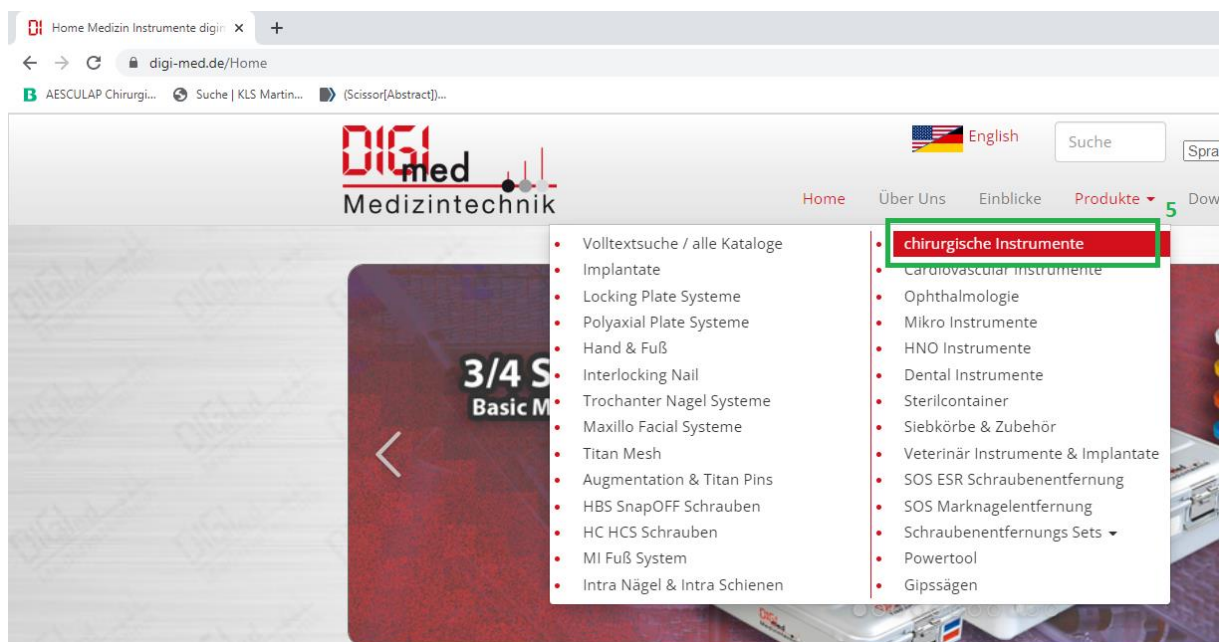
Home Medizin Instrumente digi ×  +

digi-med.de/Home

AESCULAP Chirurgi...  Suche | KLS Martin...  (Scissor[Abstract])...

DIGI med Medizintechnik

English  Suche  Spra

Home  Über Uns  Einblicke  Produkte  Dow

5

- Volltextsuche / alle Kataloge
- Implantate
- Locking Plate Systeme
- Polyaxial Plate Systeme
- Hand & Fuß
- Interlocking Nail
- Trochanter Nagel Systeme
- Maxillo Facial Systeme
- Titan Mesh
- Augmentation & Titan Pins
- HBS SnapOFF Schrauben
- HC HCS Schrauben
- MI Fuß System
- Intra Nägel & Intra Schienen

- chirurgische Instrumente
- Cardiovascular Instrumente
- Ophthalmologie
- Mikro Instrumente
- HNO Instrumente
- Dental Instrumente
- Sterilcontainer
- Siebkörbe & Zubehör
- Veterinär Instrumente & Implantate
- SOS ESR Schraubenentfernung
- SOS Marknagelentfernung
- Schraubenentfernungs Sets
- Powertool
- Gipssägen

3/4 S
Basic M